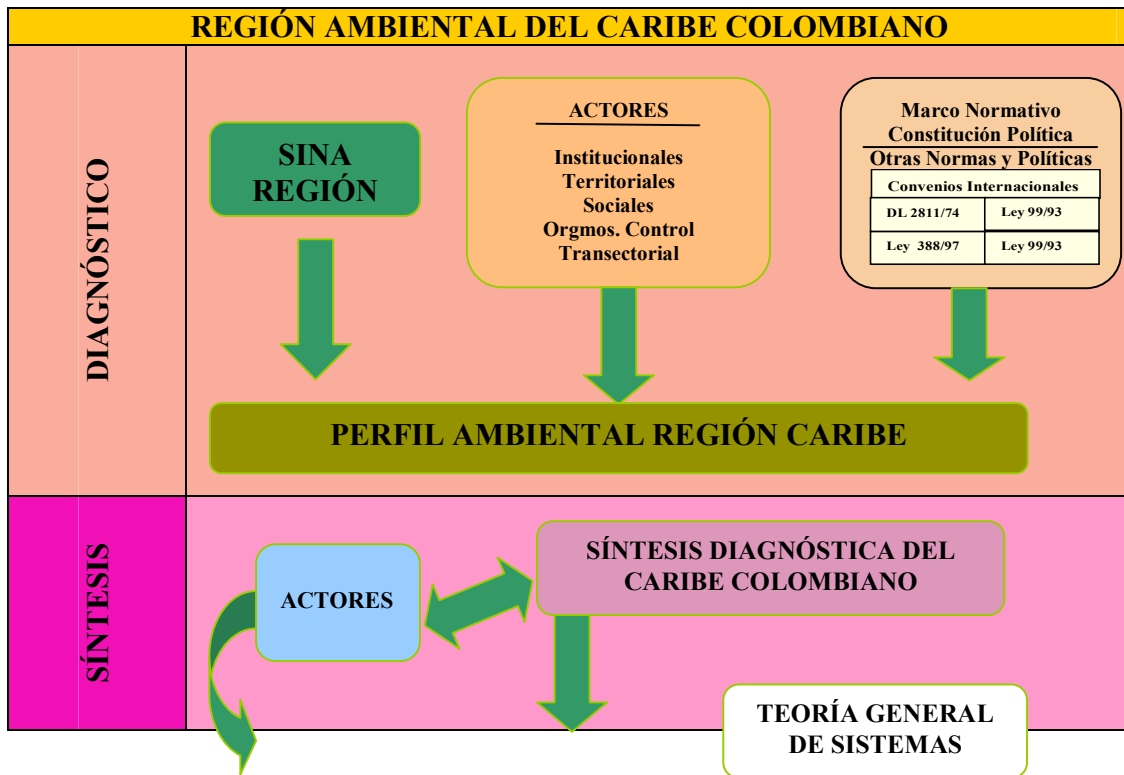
REGIÓN AMBIENTAL DEL CARIBE COLOMBIANO

DIAGNÓSTICO

SINA
REGIÓN

ACTORES

Institucionales
Territoriales
Sociales
Orgmos. Control
Transectorial

Marco Normativo
Constitución Política
Otras Normas y Políticas

| Convenios Internacionales | |
|---|---|
| DL 2811/74 | Ley 99/93 |
| Ley 388/97 | Ley 99/93 |

PERFIL AMBIENTAL REGIÓN CARIBE

SÍNTESIS

ACTORES

SÍNTESIS DIAGNÓSTICA DEL CARIBE COLOMBIANO

TEORÍA GENERAL DE SISTEMAS